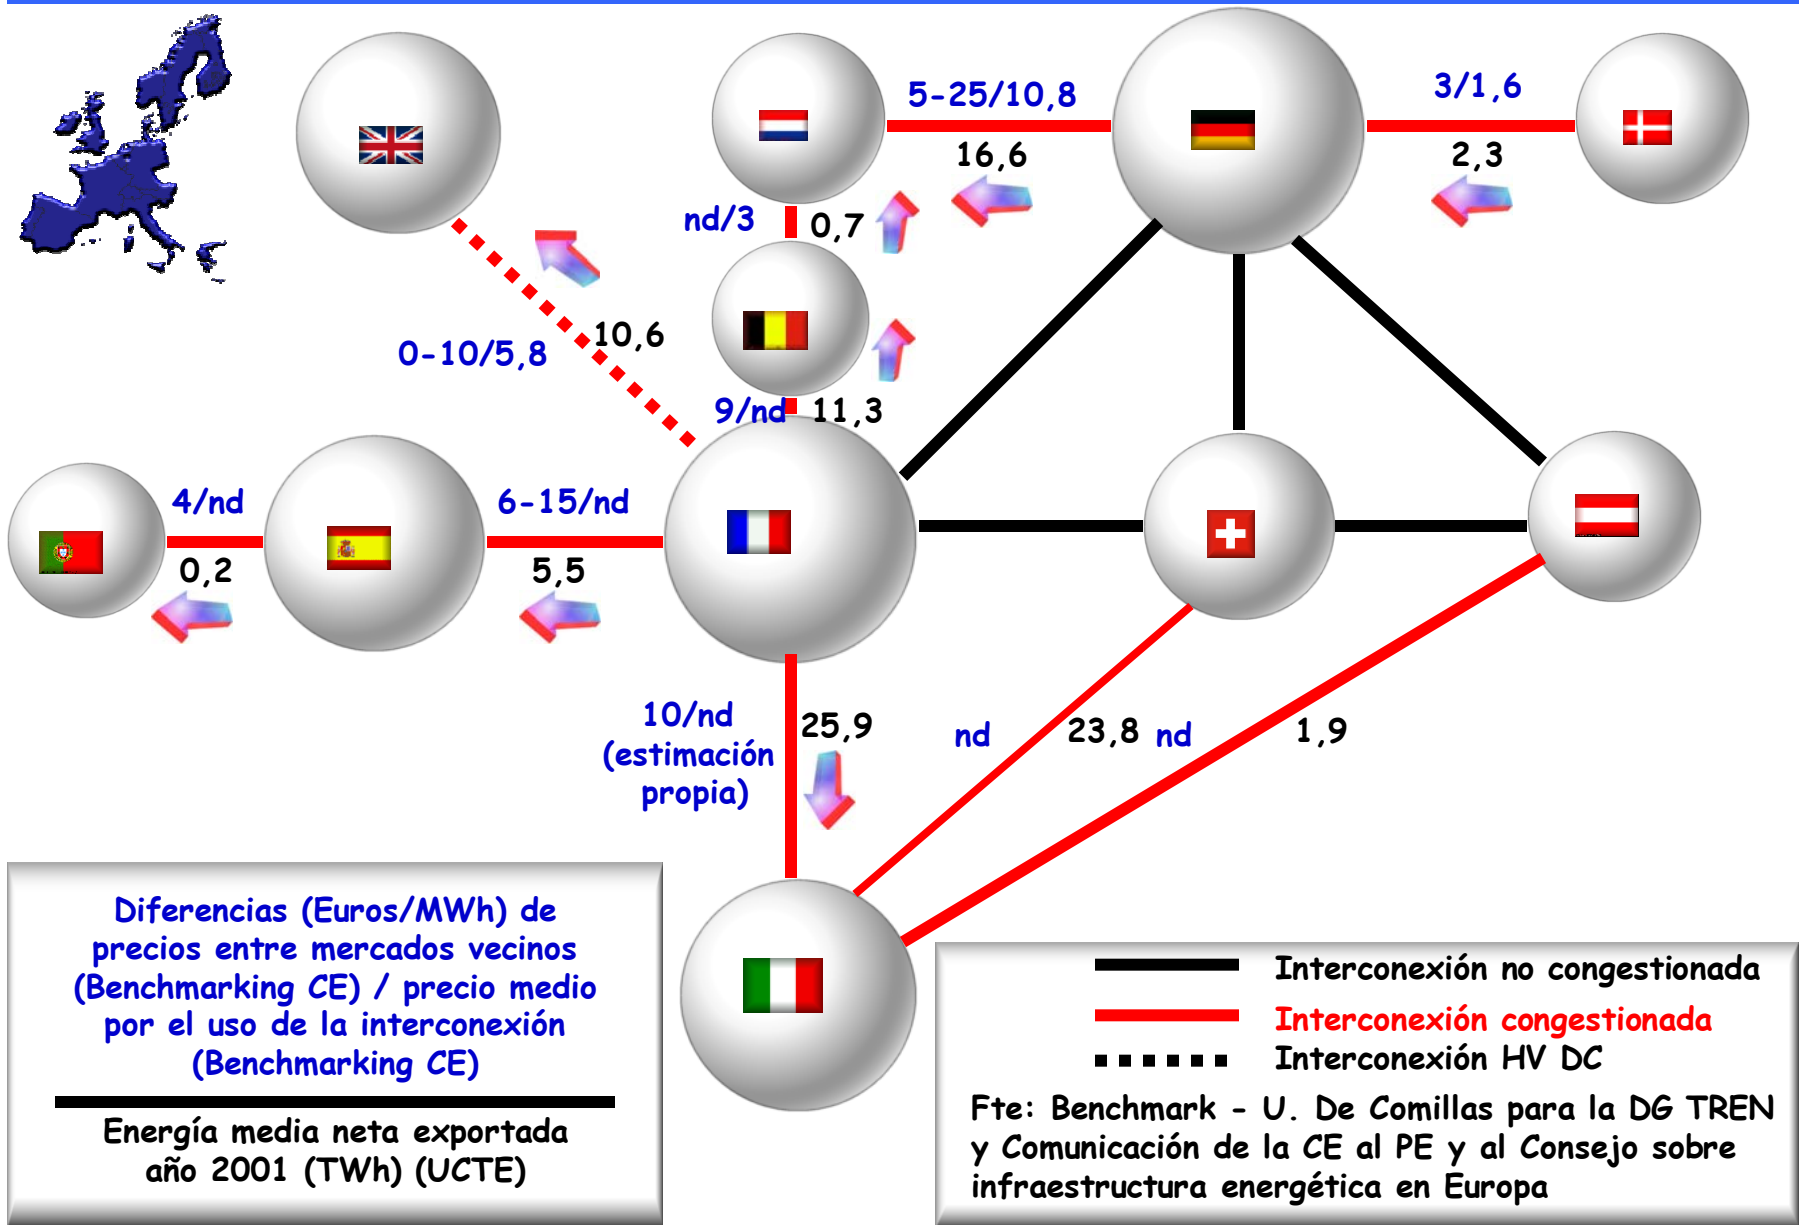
5-25/10,8

16,6

3/1,6

2,3

nd/3

0,7

10,6

0-10/5,8

9/nd

11,3

4/nd

0,2

6-15/nd

5,5

10/nd (estimación propia)

25,9

nd

23,8

nd

1,9

Diferencias (Euros/MWh) de precios entre mercados vecinos (Benchmarking CE) / precio medio por el uso de la interconexión (Benchmarking CE)

Energía media neta exportada año 2001 (TWh) (UCTE)

Interconexión no congestionada

Interconexión congestionada

Interconexión HV DC

Fte: Benchmark - U. De Comillas para la DG TREN y Comunicación de la CE al PE y al Consejo sobre infraestructura energética en Europa